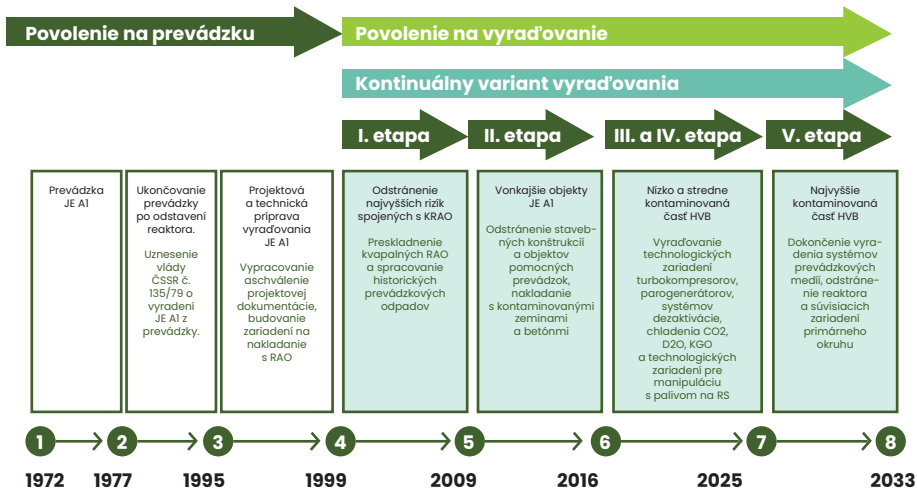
Povolenie na prevádzku

Povolenie na vyraďovanie

Kontinuálny variant vyraďovania

I. etapa

II. etapa

III. a IV. etapa

V. etapa

Prevádzka JE A1

Ukončovanie prevádzky po odstavení reaktora.

Uznesenie vlády ČSSR č. 135/79 o vyradení JE A1 z prevádzky.

Projektová a technická príprava vyraďovania JE A1

Vypracovanie aschválenie projektovej dokumentácie, budovanie zariadení na nakladanie s RAO

Odstránenie najvyšších rizík spojených s KRAO

Preskladnenie kvapalných RAO a spracovanie historických prevádzkových odpadov

Vonkajšie objekty JE A1

Odstránenie stavebných konštrukcií a objektov pomocných prevádzok, nakladanie s kontaminovanými zeminami a betónmi

Nízko a stredne kontaminovaná časť HVB

Vyraďovanie technologických zariadení turbokompresorov, parogenerátorov, systémov dezaktivácie, chladenia CO2, D2O, KGO a technologických zariadení pre manipuláciu s palivom na RS

Najvyššie kontaminovaná časť HVB

Dokončenie vyradenia systémov prevádzkových médií, odstránenie reaktora a súvisiacich zariadení primárneho okruhu

1 2 3 4 5 6 7 8

1972 1977 1995 1999 2009 2016 2025 2033